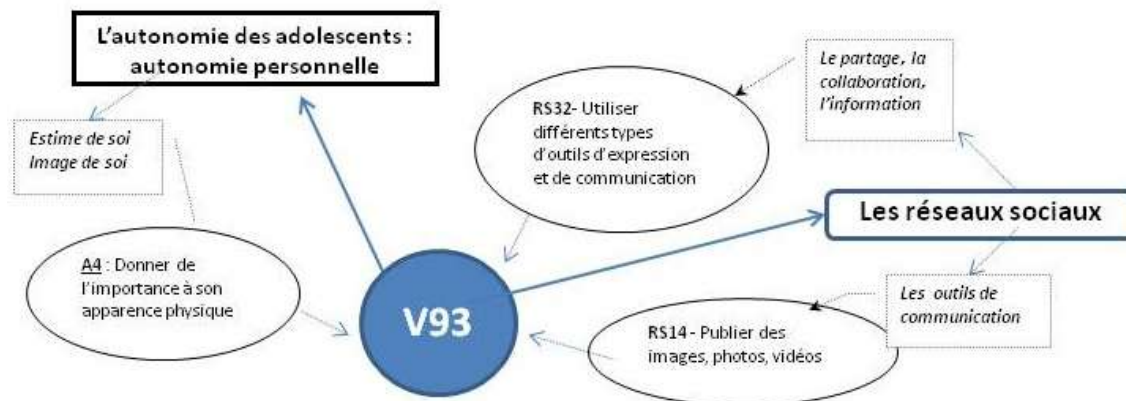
L'autonomie des adolescents : autonomie personnelle

Estime de soi
Image de soi

A4 : Donner de l'importance à son apparence physique

RS32- Utiliser différents types d'outils d'expression et de communication

Le partage, la collaboration, l'information

V93

Les réseaux sociaux

Les outils de communication

RS14 - Publier des images, photos, vidéos